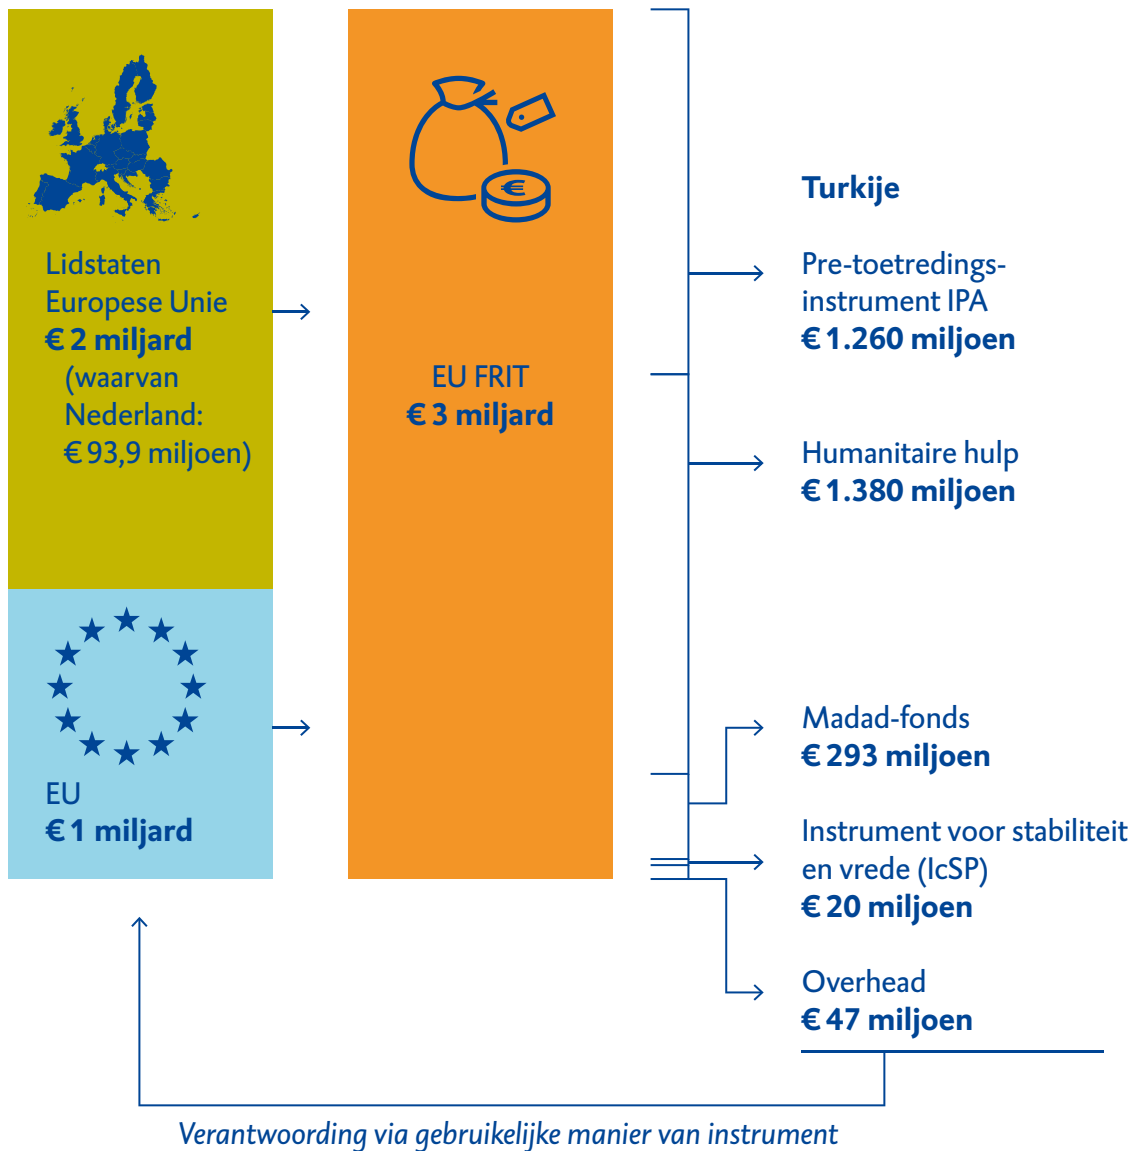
Lidstaten Europese Unie
**€ 2 miljard**
(waarvan Nederland: € 93,9 miljoen)

EU
**€ 1 miljard**

EU FRIT
**€ 3 miljard**

**Turkije**

Pre-toetredingsinstrument IPA
**€ 1.260 miljoen**

Humanitaire hulp
**€ 1.380 miljoen**

Madad-fonds
**€ 293 miljoen**

Instrument voor stabiliteit en vrede (IcSP)
**€ 20 miljoen**

Overhead
**€ 47 miljoen**

*Verantwoording via gebruikelijke manier van instrument*